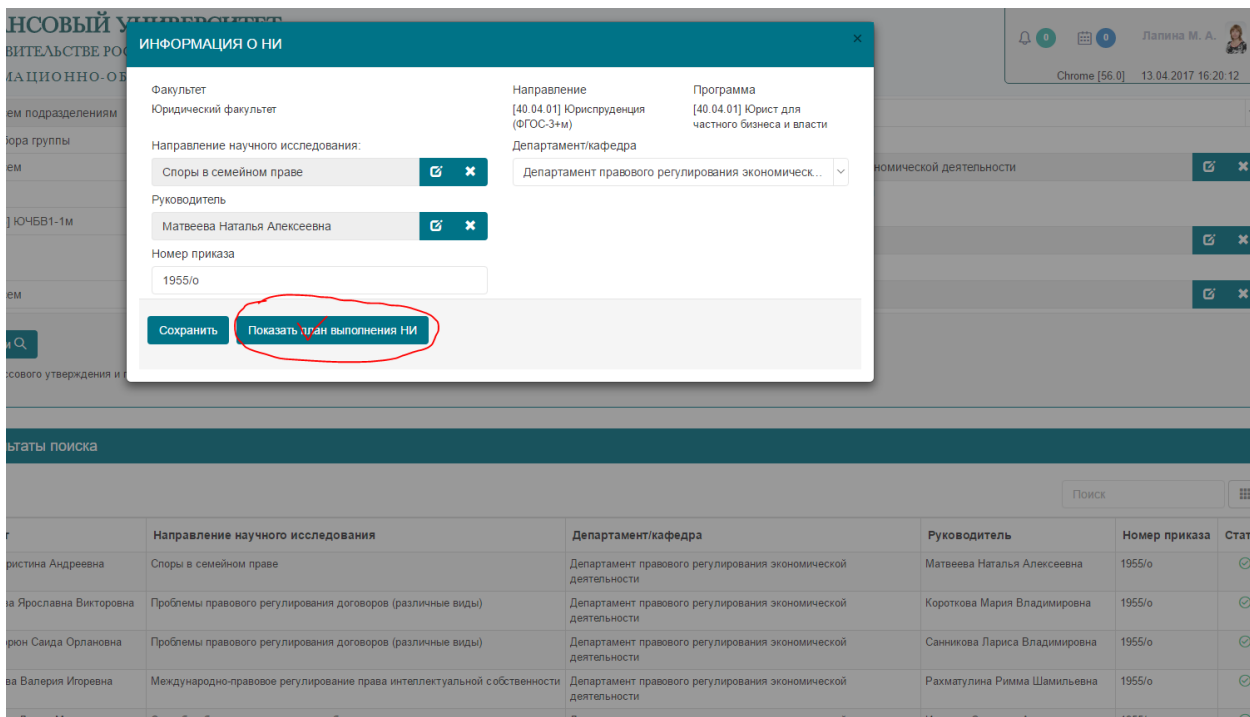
НСОВЫЙ УНИВЕРСИТЕТ
ВИТЕЛЬСТВЕ РО
МАЦИОННО-ОБ

0 0 Лапина М. А.
Chrome [56.0] 13.04.2017 16:20:12

ем подразделениям
бора группы
ем
] ЮЧБВ1-1м
ем

сового утверждения и

ИНФОРМАЦИЯ О НИ ×

Факультет
Юридический факультет

Направление
[40.04.01] Юриспруденция (ФГОС-3+м)

Программа
[40.04.01] Юрист для частного бизнеса и власти

Направление научного исследования:
Споры в семейном праве

Департамент/кафедра
Департамент правового регулирования экономическ...

Руководитель
Матвеева Наталья Алексеевна

Номер приказа
1955/о

Сохранить
Показать план выполнения НИ

номической деятельности

льтаты поиска

Поиск

| | Направление научного исследования | Департамент/кафедра | Руководитель | Номер приказа | Стат |
|---|---|---|---|---|---|
| ристина Андреевна | Споры в семейном праве | Департамент правового регулирования экономической деятельности | Матвеева Наталья Алексеевна | 1955/о | |
| ва Ярославна Викторовна | Проблемы правового регулирования договоров (различные виды) | Департамент правового регулирования экономической деятельности | Короткова Мария Владимировна | 1955/о | |
| рюн Саида Орлановна | Проблемы правового регулирования договоров (различные виды) | Департамент правового регулирования экономической деятельности | Санникова Лариса Владимировна | 1955/о | |
| ва Валерия Игоревна | Международно-правовое регулирование права интеллектуальной собственности | Департамент правового регулирования экономической деятельности | Рахматулина Римма Шамильевна | 1955/о | |